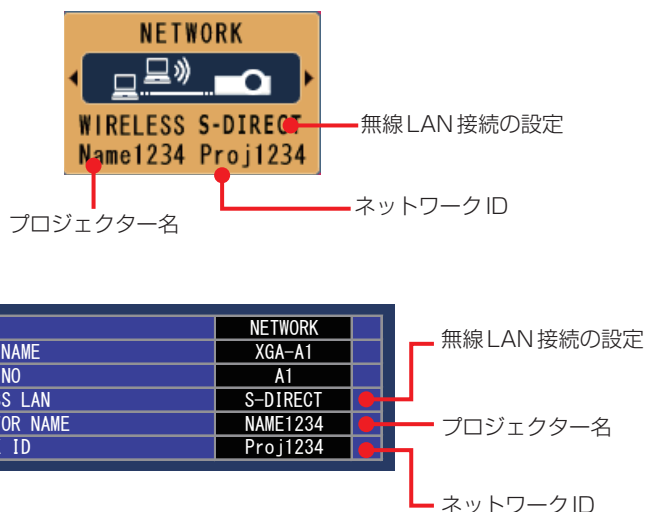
NETWORK

WIRELESS S-DIRECT
Name1234 Proj1234

無線LAN接続の設定

ネットワークID

プロジェクター名

| | NETWORK | |
|---|---|---|
| NAME | XGA-A1 | |
| NO | A1 | |
| S LAN | S-DIRECT | |
| OR NAME | NAME1234 | |
| ID | Proj1234 | |

無線LAN接続の設定

プロジェクター名

ネットワークID